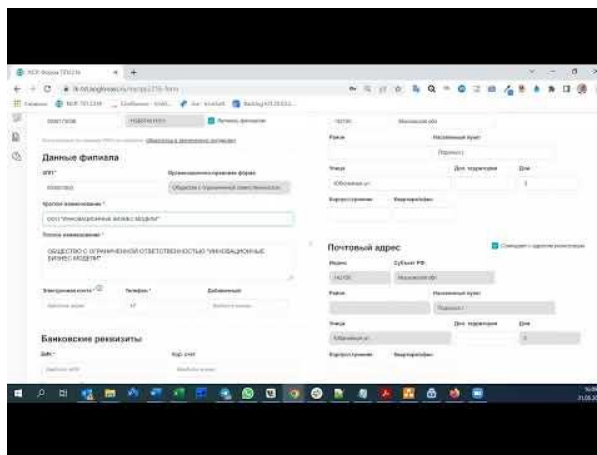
Данные филиала

КПП*

Организационно-правовая форма

Общество с ограниченной ответственностью

Краткое наименование*

ООО "ИННОВАЦИОННЫЕ БИЗНЕС МОДЕЛИ"

Полное наименование*

ОБЩЕСТВО С ОГРАНИЧЕННОЙ ОТВЕТСТВЕННОСТЬЮ "ИННОВАЦИОННЫЕ БИЗНЕС МОДЕЛИ"

Электронная почта*

Телефон*

Добавочный

Банковские реквизиты

БИК*

Кор. счет

Район

Населенный пункт

Улица

Доп. территория

Дом

Корпус/строение

Квартира/офис

Почтовый адрес

Совпадает с адресом

Индекс

Субъект РФ

Район

Населенный пункт

Улица

Доп. территория

Дом

Корпус/строение

Квартира/офис